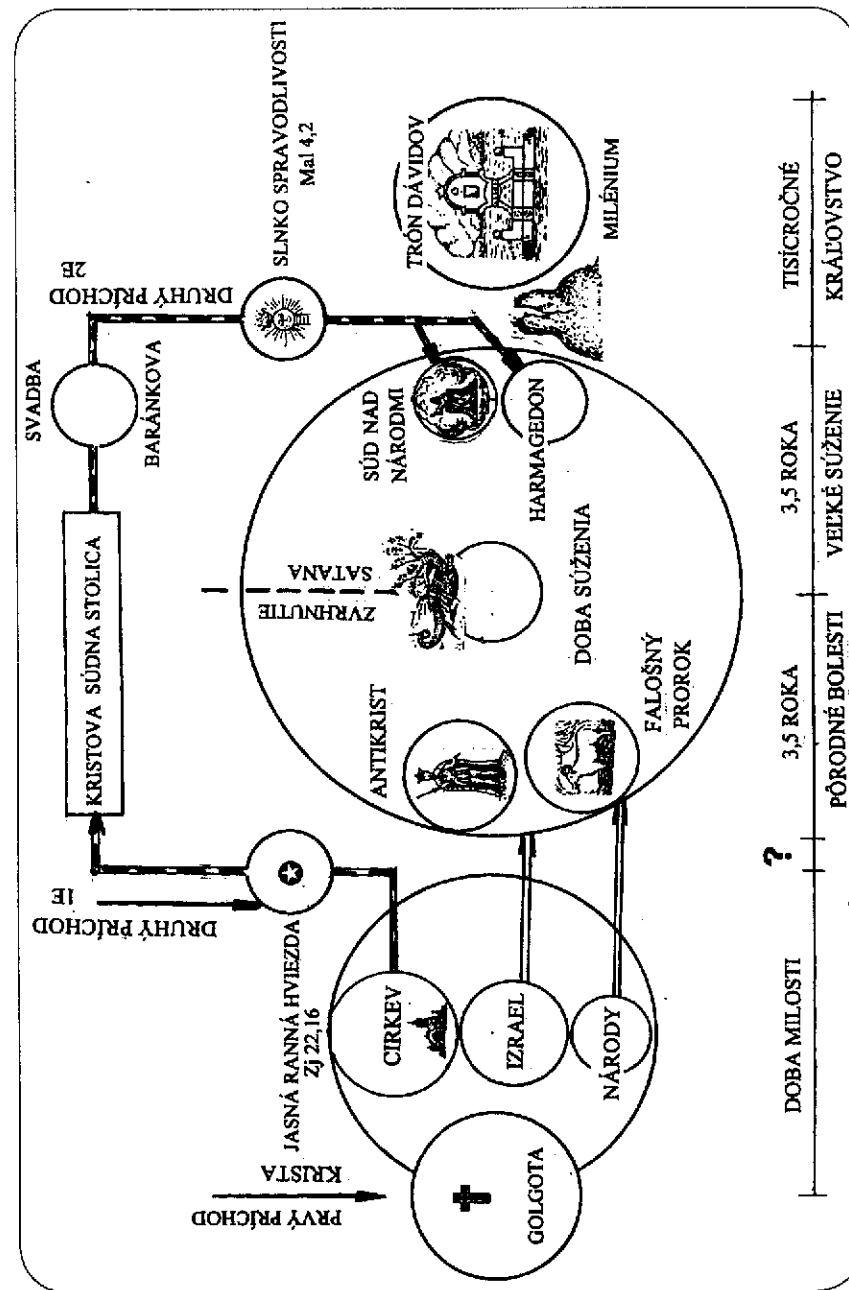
PRVÝ PRÍCHOD KRISTA

GOLGOTA

JASNÁ RANNÁ HVIEZDA Zj 22,16

DRUHÝ PRÍCHOD 1E

CIRKEV

IZRAEL

NÁRODY

KRISTOVA SÚDNA STOLICA

SVADBA BARÁNKOVA

DRUHÝ PRÍCHOD 2E

SLNKO SPRAVODLIVOSTI Mal 4,2

ANTIKRIST

FALOŠNÝ PROROK

ZVRHNUTIE SATANA

DOBA SÚŽENIA

SÚD NAD NÁRODMI

HARMAGEDON

TRÓN DÁVIDOV

MILÉNIUM

DOBA MILOSTI

?

3,5 ROKA PÔRODNÉ BOLESTI

3,5 ROKA VEĽKÉ SÚŽENIE

TISÍCROČNÉ KRÁĽOVSTVO